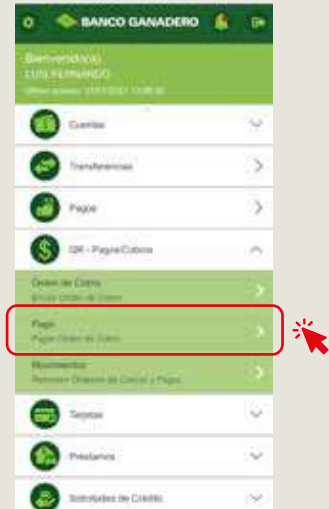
BANCO GANADERO

Bienvenido(a)
LUIS FERNANDO
Último acceso: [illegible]

Cuentas

Transferencias

Pagos

QR - Pagos/Cobros

Orden de Cobro
Emitir Orden de Cobro

Pago
Pagar Orden de Cobro

Movimientos
Revisar Órdenes de Cobros y Pagos

Tarjetas

Préstamos

Solicitudes de Crédito